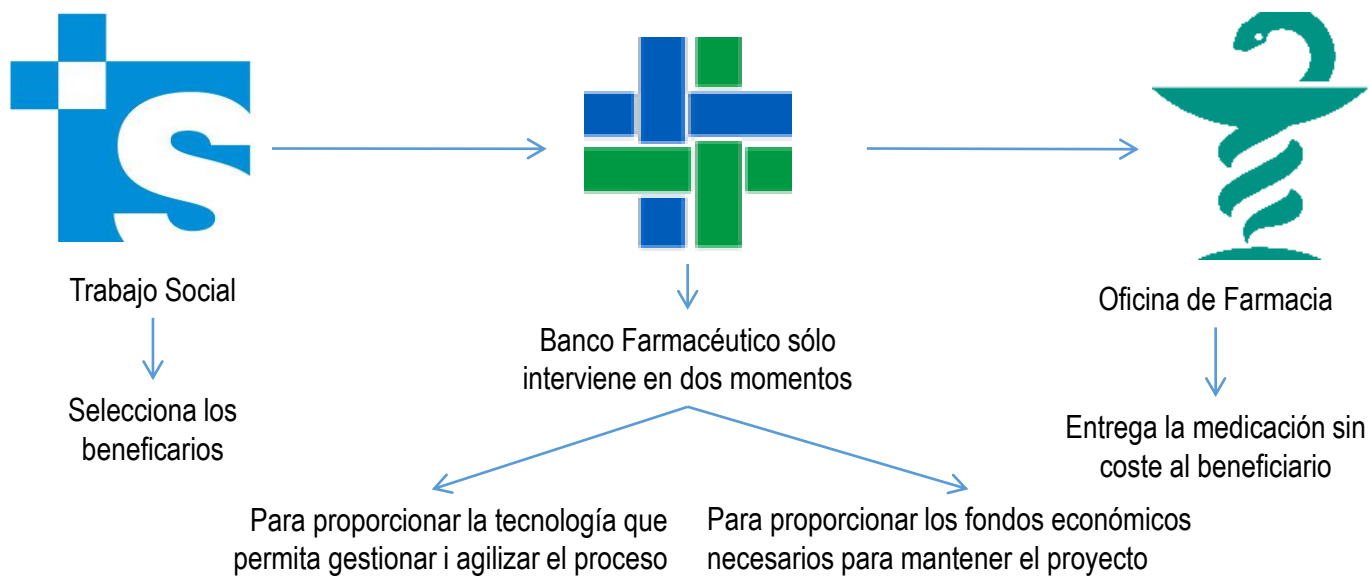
Trabajo Social

Selecciona los beneficarios

Banco Farmacéutico sólo interviene en dos momentos

Para proporcionar la tecnología que permita gestionar i agilizar el proceso

Para proporcionar los fondos económicos necesarios para mantener el proyecto

Oficina de Farmacia

Entrega la medicación sin coste al beneficiario